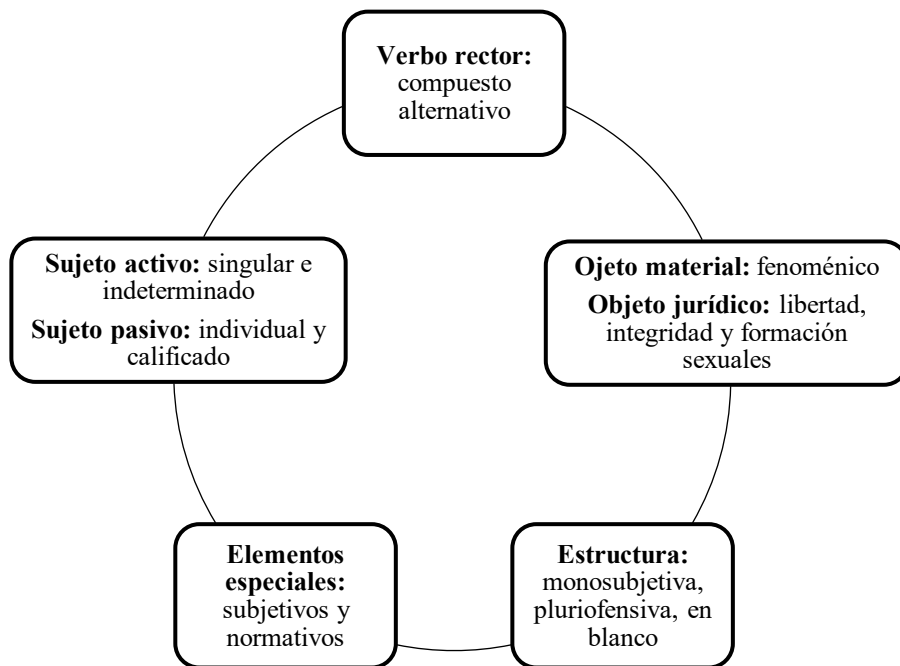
**Verbo rector:** compuesto alternativo

**Sujeto activo:** singular e indeterminado

**Sujeto pasivo:** individual y calificado

**Ojeto material:** fenoménico

**Objeto jurídico:** libertad, integridad y formación sexuales

**Elementos especiales:** subjetivos y normativos

**Estructura:** monosubjetiva, pluriofensiva, en blanco